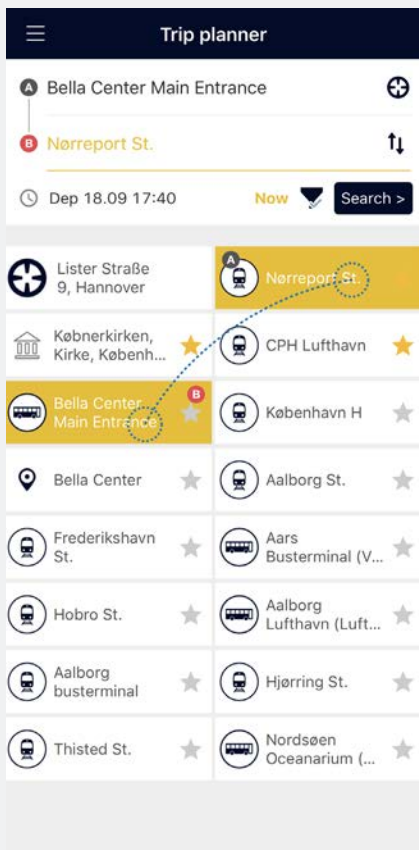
Trip planner

A Bella Center Main Entrance

B Nørreport St.

Dep 18.09 17:40

Now

Search >

Lister Straße 9, Hannover

A Nørreport St.

Købnerkirken, Kirke, Københ...

CPH Lufthavn

Bella Center Main Entrance

B

København H

Bella Center

Aalborg St.

Frederikshavn St.

Aars Busterminal (V...

Hobro St.

Aalborg Lufthavn (Luft...

Aalborg busterminal

Hjørring St.

Thisted St.

Nordsøen Oceanarium (...